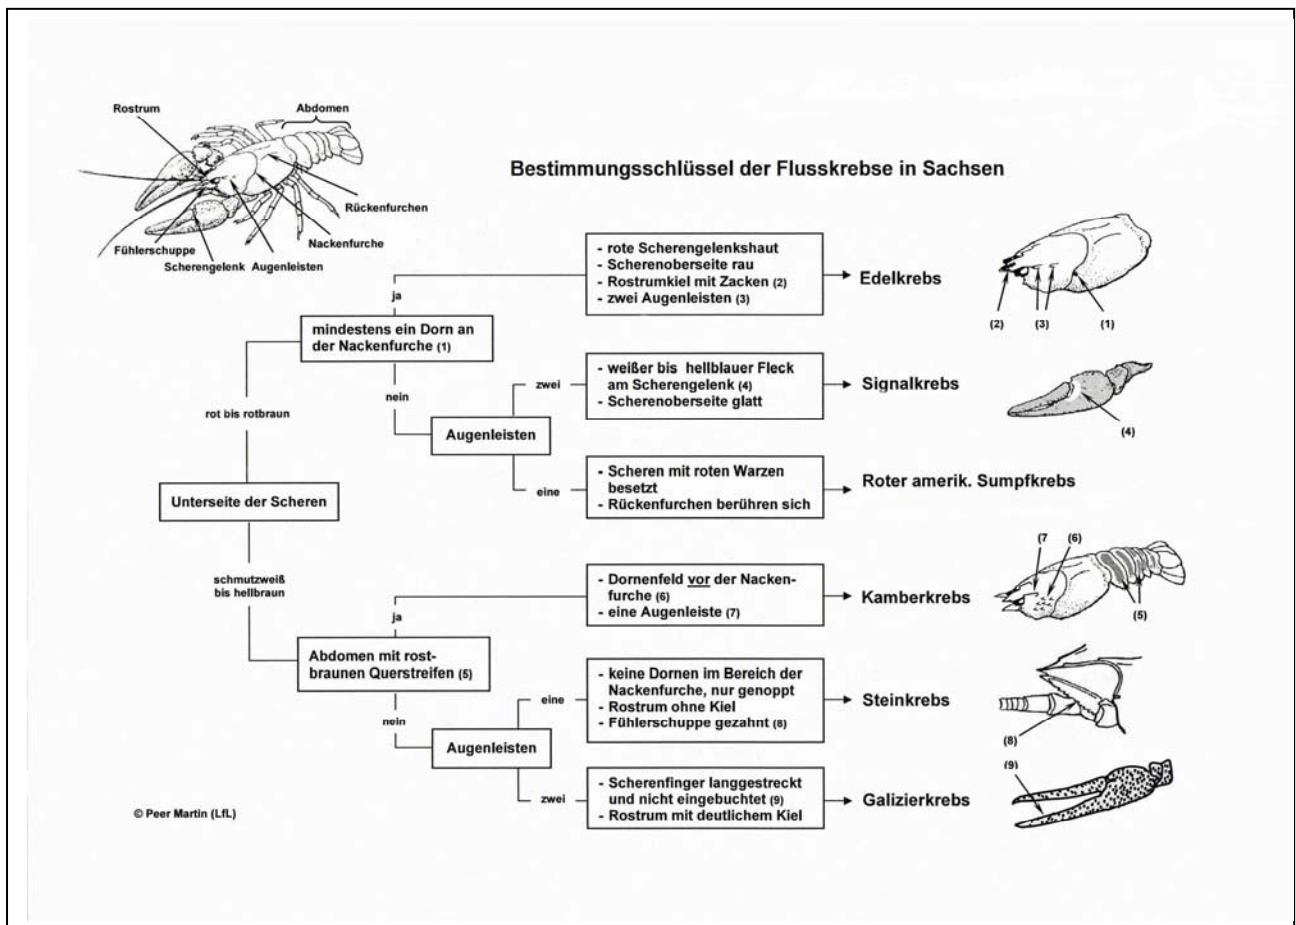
Rostrum

Abdomen

Rückenfurchen

Nackenfurche

Fühlerschuppe

Scherengelenk

Augenleisten

Bestimmungsschlüssel der Flusskrebse in Sachsen

Unterseite der Scheren

rot bis rotbraun

mindestens ein Dorn an der Nackenfurche (1)

ja

- rote Scherengelenkshaut
- Scherenoberseite rau
- Rostrumkiel mit Zacken (2)
- zwei Augenleisten (3)

Edelkrebs

(2) (3) (1)

nein

Augenleisten

zwei

- weißer bis hellblauer Fleck am Scherengelenk (4)
- Scherenoberseite glatt

Signalkrebs

(4)

eine

- Scheren mit roten Warzen besetzt
- Rückenfurchen berühren sich

Roter amerik. Sumpfkrebs

schmutzweiß bis hellbraun

Abdomen mit rostbraunen Querstreifen (5)

ja

- Dornenfeld vor der Nackenfurche (6)
- eine Augenleiste (7)

Kamberkrebs

(7 (6)

(5)

nein

Augenleisten

eine

- keine Dornen im Bereich der Nackenfurche, nur genoppt
- Rostrum ohne Kiel
- Fühlerschuppe gezahnt (8)

Steinkrebs

(8)

zwei

- Scherenfinger langgestreckt und nicht eingebuchtet (9)
- Rostrum mit deutlichem Kiel

Galizierkrebs

(9)

© Peer Martin (LfL)